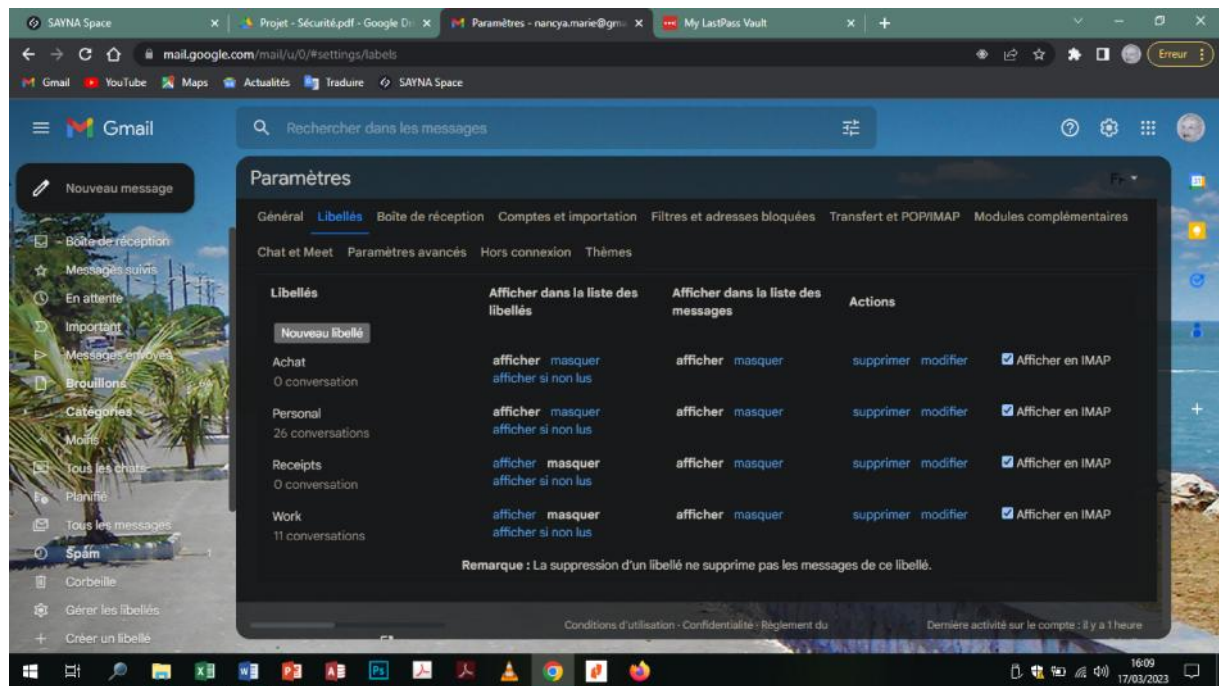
SAYNA Space
Projet - Sécurité.pdf - Google Dri
Paramètres - nancya.marie@gma
My LastPass Vault

mail.google.com/mail/u/0/#settings/labels

Erreur

Gmail YouTube Maps Actualités Traduire SAYNA Space

Gmail

Rechercher dans les messages

Nouveau message
Boîte de réception
Messages suivis
En attente
Important
Messages envoyés
Brouillons
Catégories
Moins
Tous les chats
Planifié
Tous les messages
Spam
Corbeille
Gérer les libellés
Créer un libellé

Paramètres

Général Libellés Boîte de réception Comptes et importation Filtres et adresses bloquées Transfert et POP/IMAP Modules complémentaires Chat et Meet Paramètres avancés Hors connexion Thèmes

| Libellés | Afficher dans la liste des libellés | Afficher dans la liste des messages | Actions | |
|---|---|---|---|---|
| Nouveau libellé | | | | |
| Achat 0 conversation | afficher masquer afficher si non lus | afficher masquer | supprimer modifier | Afficher en IMAP |
| Personal 26 conversations | afficher masquer afficher si non lus | afficher masquer | supprimer modifier | Afficher en IMAP |
| Receipts 0 conversation | afficher masquer afficher si non lus | afficher masquer | supprimer modifier | Afficher en IMAP |
| Work 11 conversations | afficher masquer afficher si non lus | afficher masquer | supprimer modifier | Afficher en IMAP |

Remarque : La suppression d'un libellé ne supprime pas les messages de ce libellé.

Conditions d'utilisation · Confidentialité · Règlement du

Dernière activité sur le compte : il y a 1 heure

16:09
17/03/2023